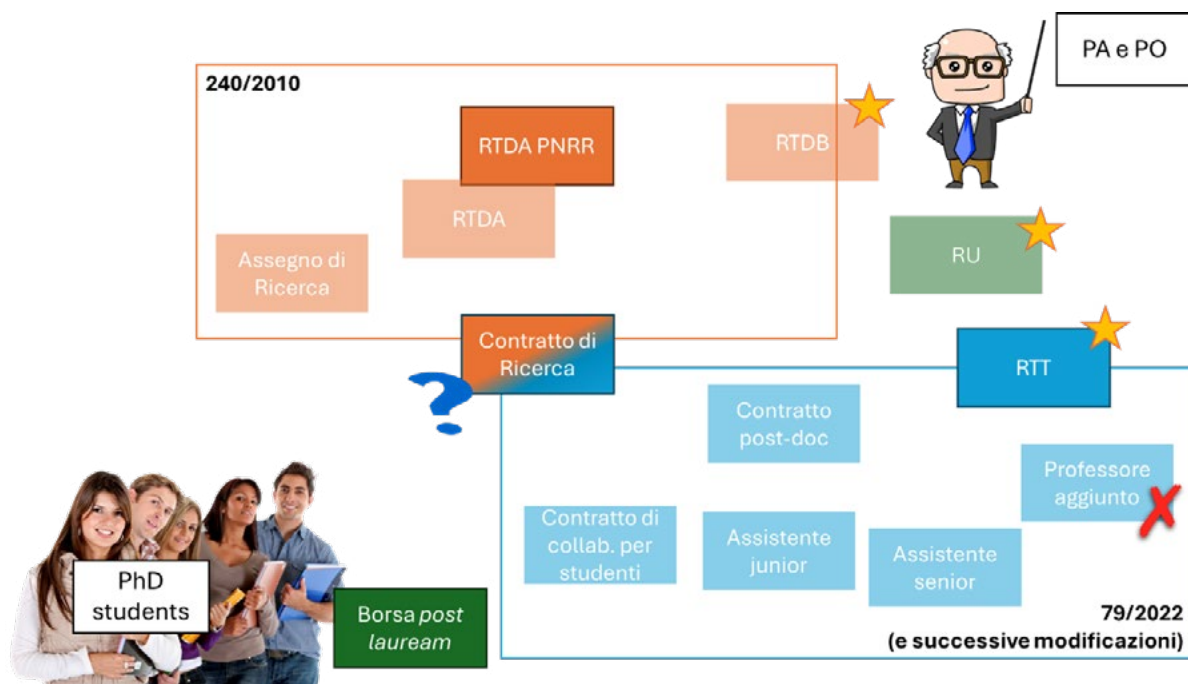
PA e PO

240/2010

RTDA PNRR

RTDB

RTDA

Assegno di Ricerca

RU

Contratto di Ricerca

RTT

Contratto post-doc

Professore aggiunto

Contratto di collab. per studenti

Assistente junior

Assistente senior

PhD students

Borsa *post lauream*

79/2022
(e successive modificazioni)